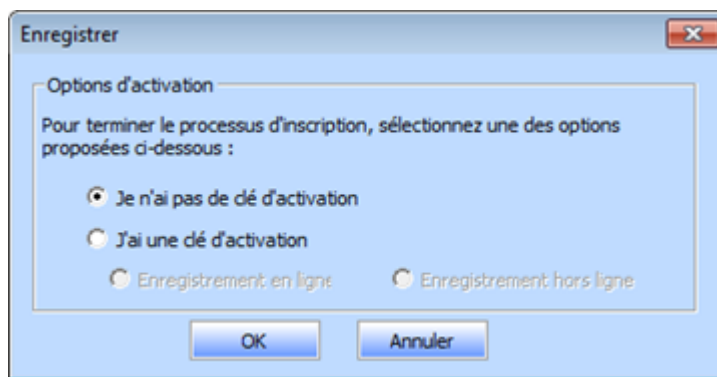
Enregistrer

Options d'activation

Pour terminer le processus d'inscription, sélectionnez une des options proposées ci-dessous :

Je n'ai pas de clé d'activation

J'ai une clé d'activation

Enregistrement en ligne

Enregistrement hors ligne

OK

Annuler